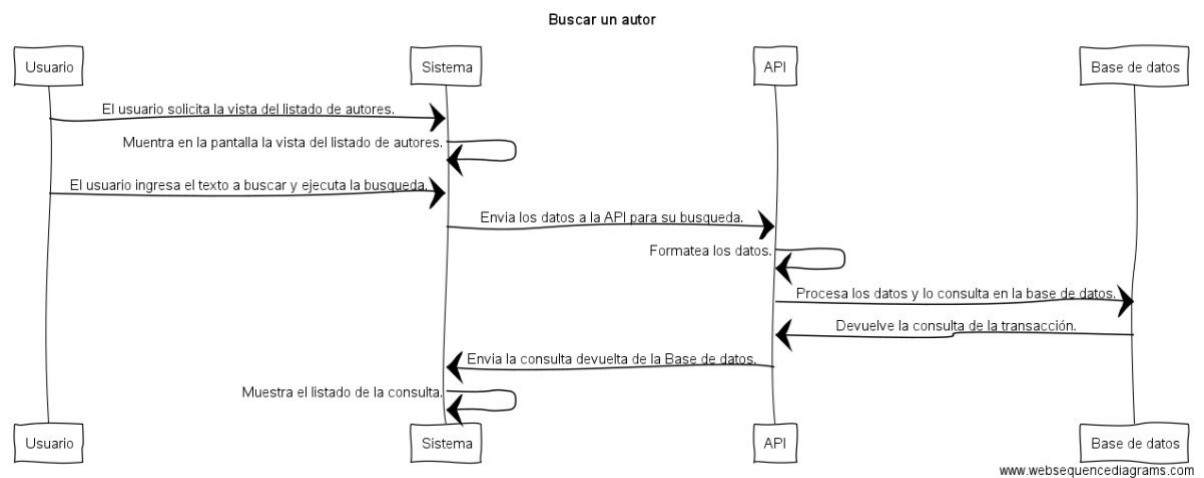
Buscar un autor

Usuario

Sistema

API

Base de datos

El usuario solicita la vista del listado de autores.

Muentra en la pantalla la vista del listado de autores.

El usuario ingresa el texto a buscar y ejecuta la busqueda.

Envia los datos a la API para su busqueda.

Formatea los datos.

Procesa los datos y lo consulta en la base de datos.

Devuelve la consulta de la transacción.

Envia la consulta devuelta de la Base de datos.

Muestra el listado de la consulta.

Usuario

Sistema

API

Base de datos

www.websequencediagrams.com